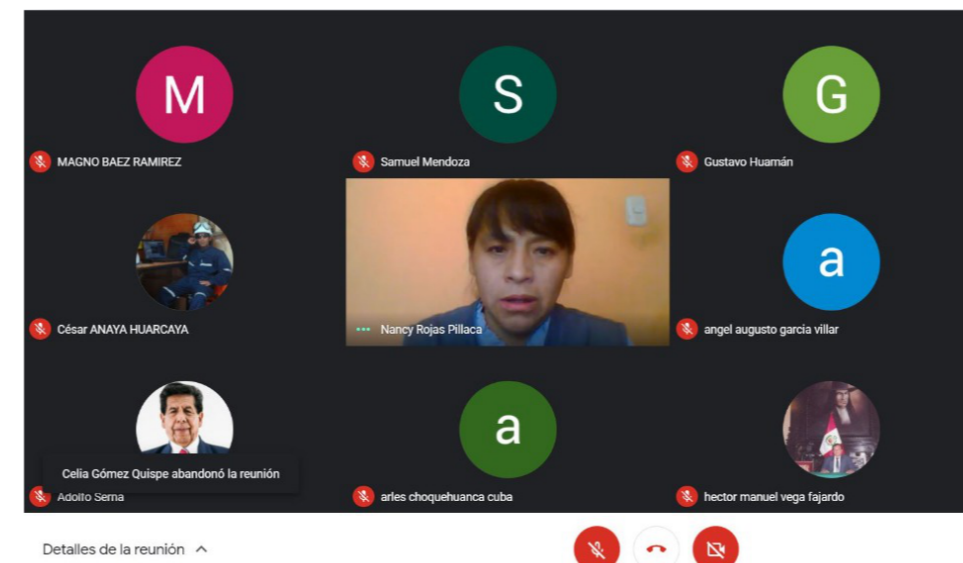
M

MAGNO BAEZ RAMIREZ

S

Samuel Mendoza

G

Gustavo Huamán

César ANAYA HUARCAYA

Nancy Rojas Pillaca

a

angel augusto garcia villar

Celia Gómez Quispe abandonó la reunión

Adolfo Serna

a

arles choquehuanca cuba

hector manuel vega fajardo

Detalles de la reunión ^